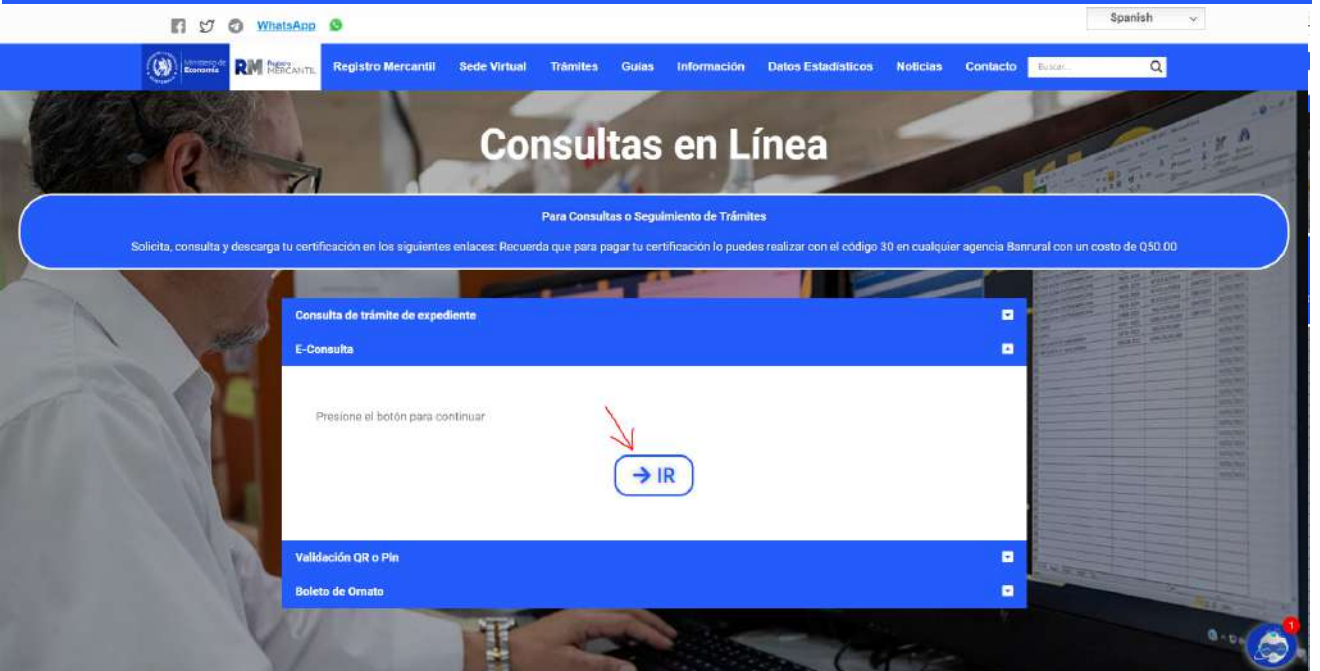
WhatsApp

Spanish

Ministerio de Economía RM Registro MERCANTIL Registro Mercantil Sede Virtual Trámites Guías Información Datos Estadísticos Noticias Contacto Buscar...

Consultas en Línea

Para Consultas o Seguimiento de Trámites

Solicita, consulta y descarga tu certificación en los siguientes enlaces: Recuerda que para pagar tu certificación lo puedes realizar con el código 30 en cualquier agencia Banrural con un costo de Q50.00

Consulta de trámite de expediente

E-Consulta

Presione el botón para continuar

→ IR

Validación QR o Pin

Boleto de Ornato

1